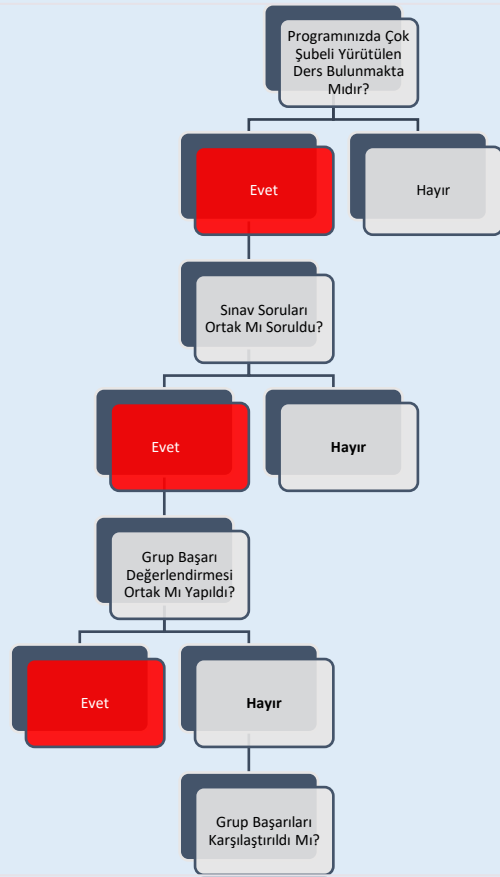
Programınızda Çok Şubeli Yürütülen Ders Bulunmakta Mıdır?

Evet

Hayır

Sınav Soruları Ortak Mı Soruldu?

Evet

**Hayır**

Grup Başarı Değerlendirmesi Ortak Mı Yapıldı?

Evet

**Hayır**

Grup Başarıları Karşılaştırıldı Mı?